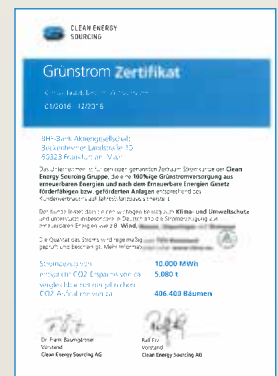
CLEAN ENERGY SOURCING

Grünstrom Zertifikat

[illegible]

01/2016 – 12/2016

BHF-Bank Aktiengesellschaft
Bockenheimer Landstraße 10
60323 Frankfurt am Main

Das Unternehmen hat für den angegebenen Zeitraum Strom von der Clean Energy Sourcing Gruppe, die zu 100%ige Grünstromversorgung aus erneuerbaren Energien und nach dem Erneuerbare Energien Gesetz förderfähigen bzw. geförderten Anlagen entsprechend der Kundenverträgen auf Jahresbilanzbasis erhalten.

Der Kunde leistet damit einen wichtigen Beitrag zum Klima- und Umweltschutz und unterstützt erneuerbare in Deutschland die Stromerzeugung aus erneuerbaren Energien wie z.B. Wind, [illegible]

Die Qualität des Stroms wird regelmäßig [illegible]

Stromabsatz von
entspricht CO2-Einsparung von
vergleichbar mit der CO2-Aufnahme von
10.000 MWh
5.080 t
406.400 Bäumen

Dr. Frank Baumgärtner
Vorstand
Clean Energy Sourcing AG

Ralf Ritz
Vorstand
Clean Energy Sourcing AG